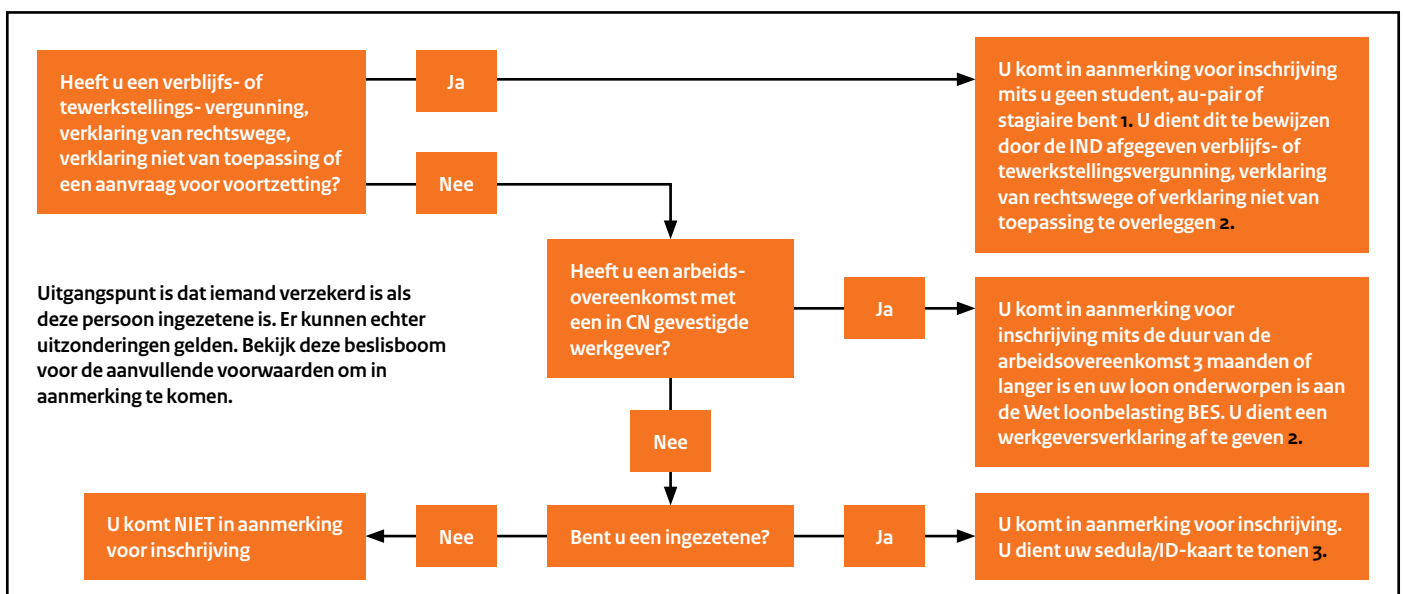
Heeft u een verblijfs- of tewerkstellings- vergunning, verklaring van rechtswege, verklaring niet van toepassing of een aanvraag voor voortzetting?

Ja

U komt in aanmerking voor inschrijving mits u geen student, au-pair of stagiaire bent 1. U dient dit te bewijzen door de IND afgegeven verblijfs- of tewerkstellingsvergunning, verklaring van rechtswege of verklaring niet van toepassing te overleggen 2.

Nee

Heeft u een arbeidsovereenkomst met een in CN gevestigde werkgever?

Uitgangspunt is dat iemand verzekerd is als deze persoon ingezetene is. Er kunnen echter uitzonderingen gelden. Bekijk deze beslisboom voor de aanvullende voorwaarden om in aanmerking te komen.

Ja

U komt in aanmerking voor inschrijving mits de duur van de arbeidsovereenkomst 3 maanden of langer is en uw loon onderworpen is aan de Wet loonbelasting BES. U dient een werkgeversverklaring af te geven 2.

Nee

U komt NIET in aanmerking voor inschrijving

Nee

Bent u een ingezetene?

Ja

U komt in aanmerking voor inschrijving. U dient uw sedula/ID-kaart te tonen 3.